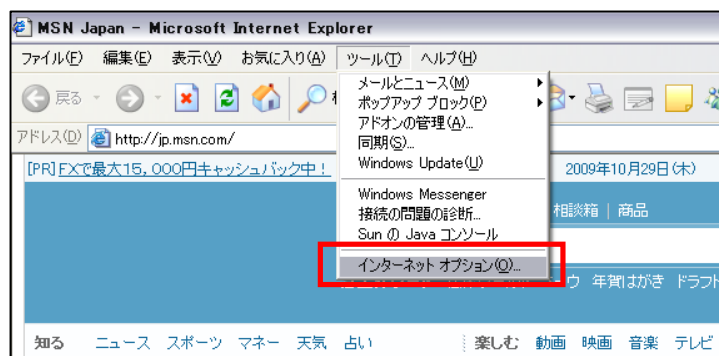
MSN Japan - Microsoft Internet Explorer

ファイル(F) 編集(E) 表示(V) お気に入り(A) ツール(T) ヘルプ(H)

戻る

アドレス(D) http://jp.msn.com/

[PR] FXで最大15,000円キャッシュバック中！

2009年10月29日(木)

メールとニュース(M)
ポップアップ ブロック(P)
アドオンの管理(A)...
同期(S)...
Windows Update(U)

Windows Messenger
接続の問題の診断...
Sun の Java コンソール

インターネット オプション(O)...

相談箱 | 商品

ウ 年賀はがき ドラフト

知る ニュース スポーツ マネー 天気 占い

楽しむ 動画 映画 音楽 テレビ